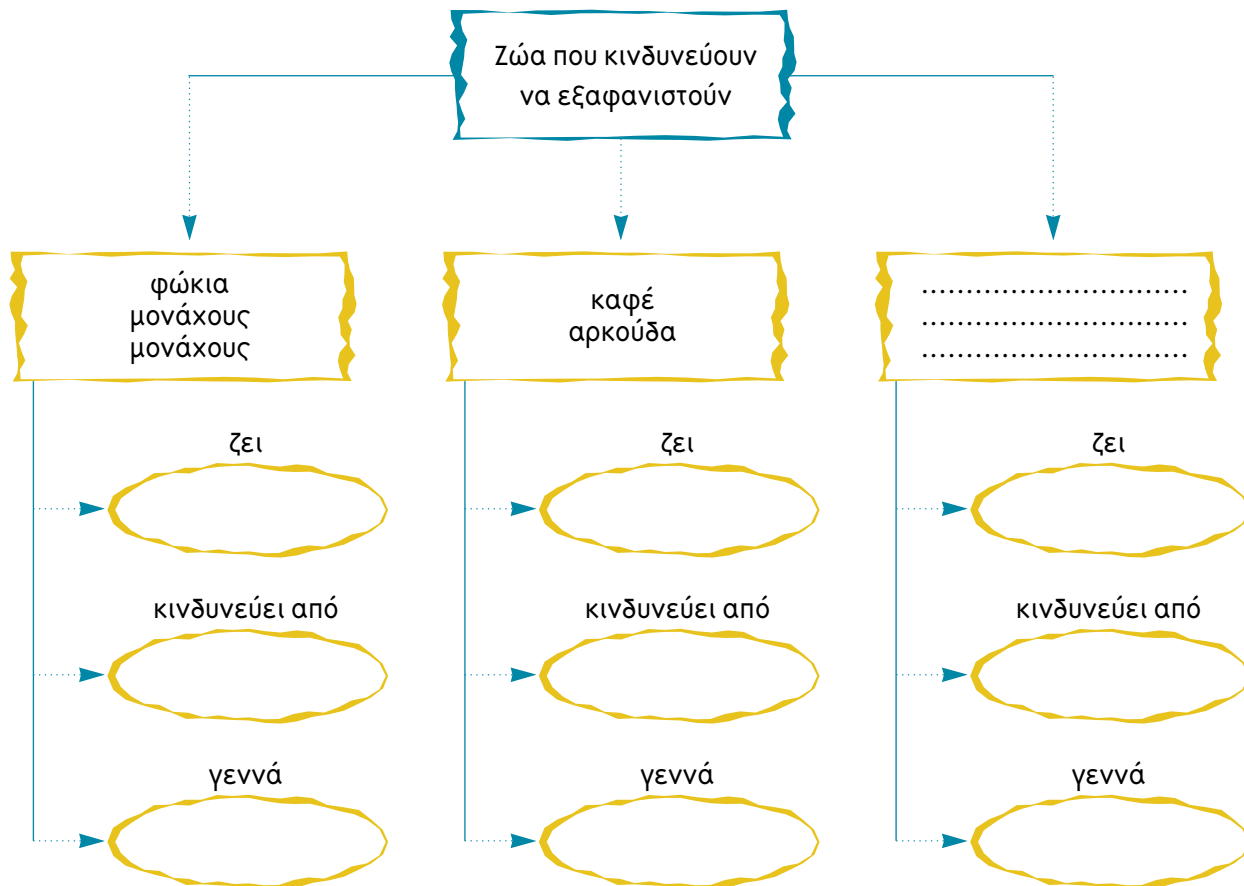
Ζώα που κινδυνεύουν να εξαφανιστούν

φώκια μονάχους μονάχους

ζει

κινδυνεύει από

γεννά

καφέ αρκούδα

ζει

κινδυνεύει από

γεννά

..............................
..............................
..............................

ζει

κινδυνεύει από

γεννά